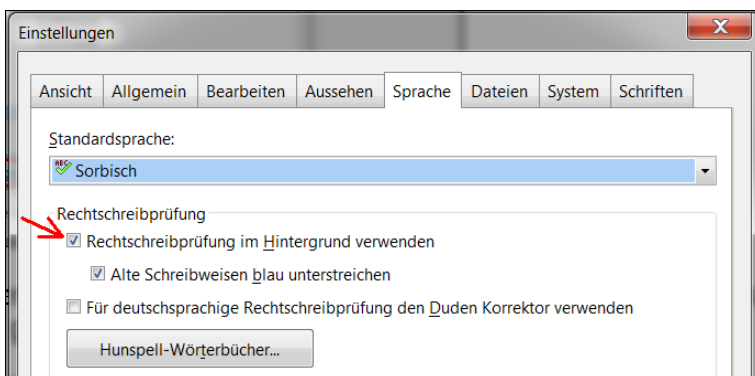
Einstellungen

Ansicht | Allgemein | Bearbeiten | Aussehen | Sprache | Dateien | System | Schriften

Standardsprache:

Sorbisch

Rechtschreibprüfung

Rechtschreibprüfung im Hintergrund verwenden

Alte Schreibweisen blau unterstreichen

Für deutschsprachige Rechtschreibprüfung den Duden Korrektor verwenden

Hunspell-Wörterbücher...